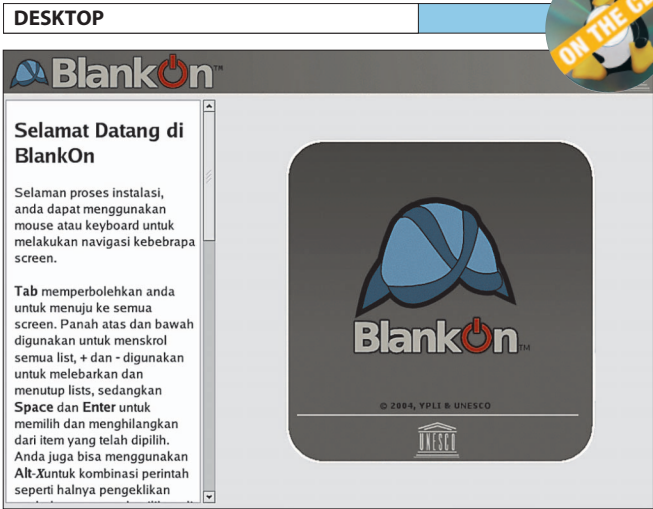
DESKTOP

ON THE C

BlankOn™

Selamat Datang di BlankOn

Selaman proses instalasi, anda dapat menggunakan mouse atau keyboard untuk melakukan navigasi kebebrapa screen.

**Tab** memperbolehkan anda untuk menuju ke semua screen. Panah atas dan bawah digunakan untuk menskrol semua list, + dan - digunakan untuk melebarkan dan menutup lists, sedangkan **Space** dan **Enter** untuk memilih dan menghilangkan dari item yang telah dipilih. Anda juga bisa menggunakan **Alt-X**untuk kombinasi perintah seperti halnya pengeklikan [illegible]

BlankOn™

© 2004, YPLI & UNESCO

UNESCO